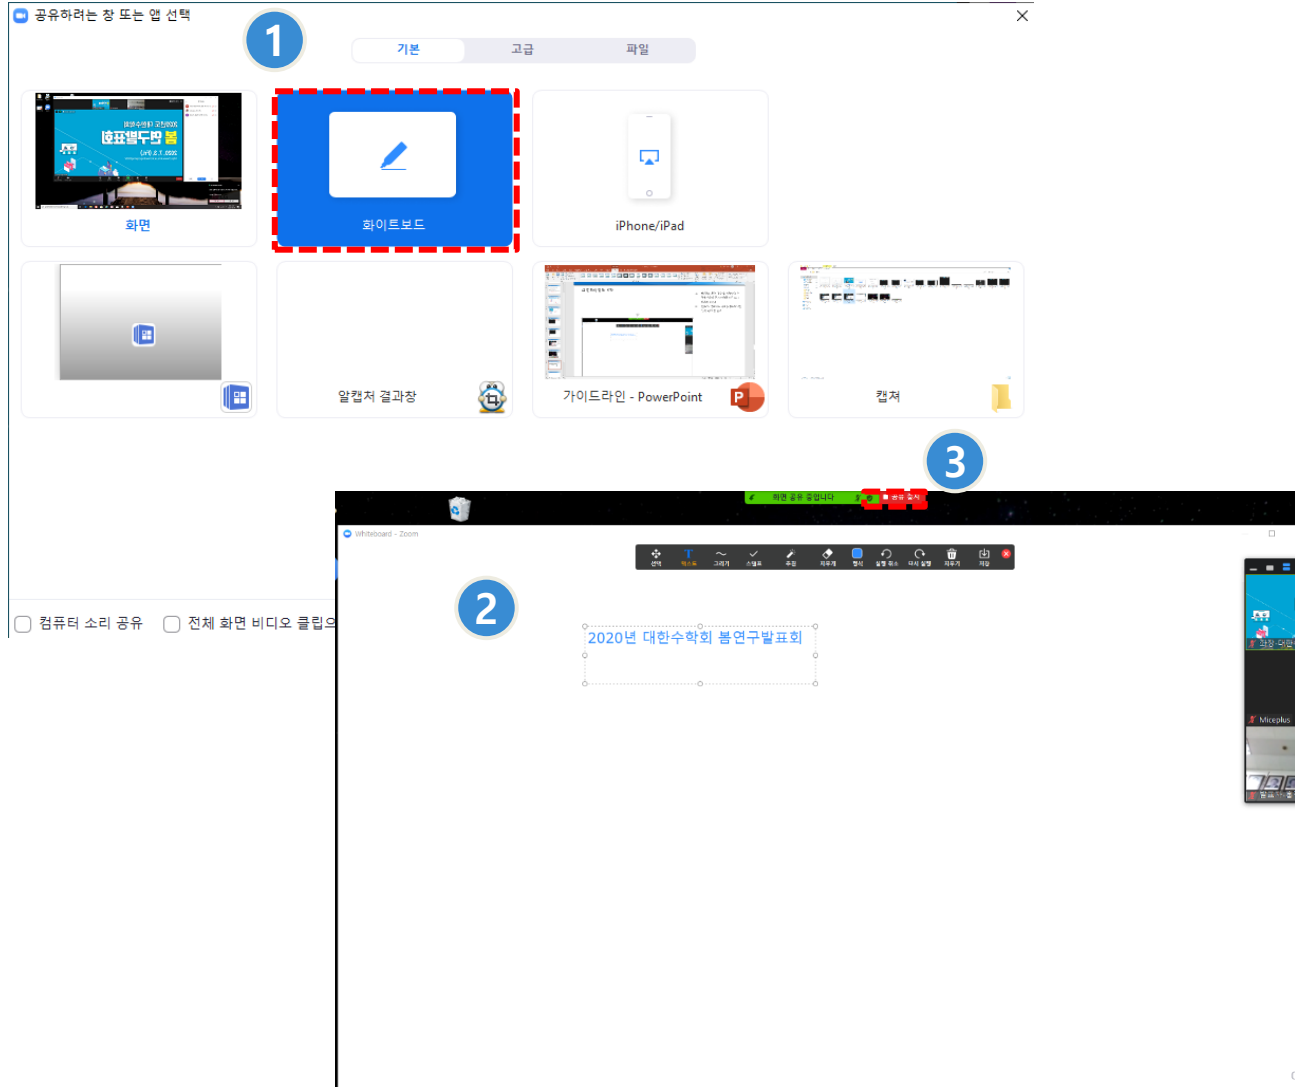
공유하려는 창 또는 앱 선택

1

기본 고급 파일

화면

화이트보드

iPhone/iPad

알캡처 결과창

가이드라인 - PowerPoint

캡쳐

3

화면 공유 중입니다

공유 중지

Whiteboard - Zoom

선택 텍스트 그리기 스탬프 추첨 지우개 형식 실행 취소 다시 실행 지우기 저장

2

2020년 대한수학회 봄연구발표회

Miceplus

컴퓨터 소리 공유 전체 화면 비디오 클립으